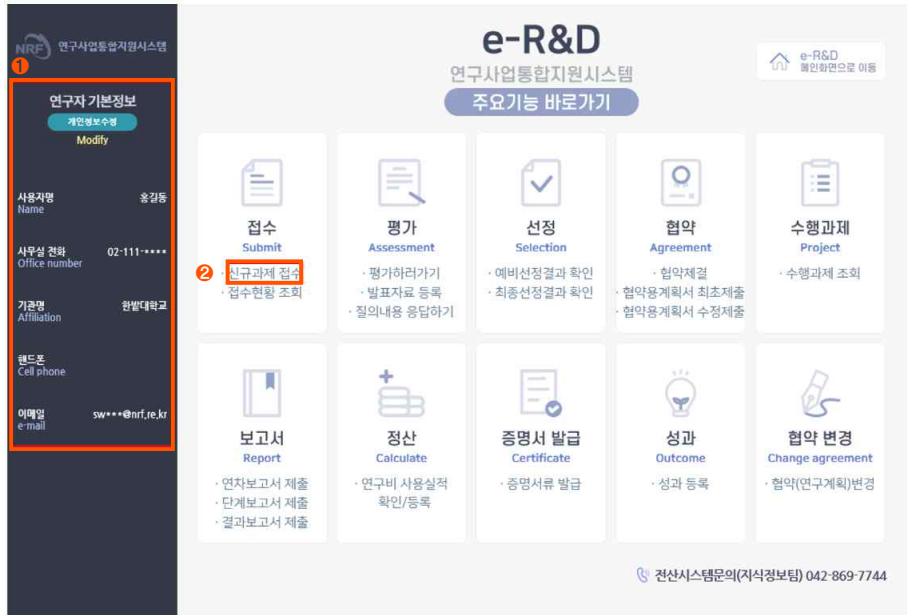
NRF 연구사업통합지원시스템

❶

연구자 기본정보
개인정보수정
Modify

사용자명
Name
홍길동

사무실 전화
Office number
02-111-****

기관명
Affiliation
한밭대학교

핸드폰
Cell phone

이메일
e-mail
sw***@nrf.re.kr

e-R&D
연구사업통합지원시스템
주요기능 바로가기

e-R&D
메인화면으로 이동

접수
Submit
❷ · 신규과제 접수
· 접수현황 조회

평가
Assessment
· 평가하러가기
· 발표자료 등록
· 질의내용 응답하기

선정
Selection
· 예비선정결과 확인
· 최종선정결과 확인

협약
Agreement
· 협약체결
· 협약용계획서 최초제출
· 협약용계획서 수정제출

수행과제
Project
· 수행과제 조회

보고서
Report
· 연차보고서 제출
· 단계보고서 제출
· 결과보고서 제출

정산
Calculate
· 연구비 사용실적 확인/등록

증명서 발급
Certificate
· 증명서류 발급

성과
Outcome
· 성과 등록

협약 변경
Change agreement
· 협약(연구계획)변경

전산시스템문의(지식정보팀) 042-869-7744